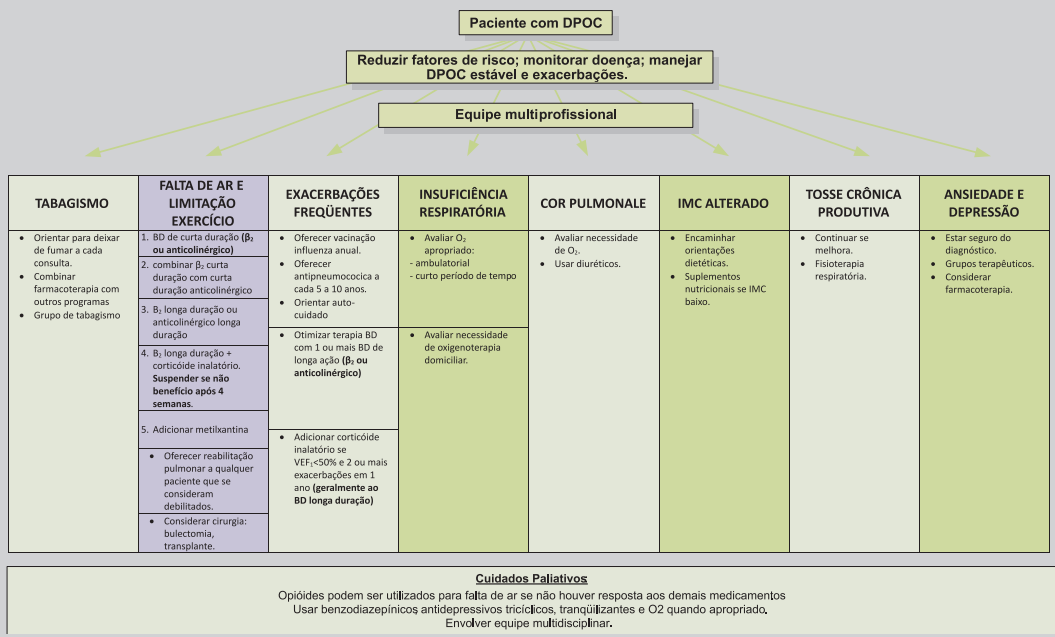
Paciente com DPOC

Reduzir fatores de risco; monitorar doença; manejar DPOC estável e exacerbações.

Equipe multiprofissional

| TABAGISMO | FALTA DE AR E LIMITAÇÃO EXERCÍCIO | EXACERBAÇÕES FREQÜENTES | INSUFICIÊNCIA RESPIRATÓRIA | COR PULMONALE | IMC ALTERADO | TOSSE CRÔNICA PRODUTIVA | ANSIEDADE E DEPRESSÃO |
|---|---|---|---|---|---|---|---|
| • Orientar para deixar de fumar a cada consulta. • Combinar farmacoterapia com outros programas • Grupo de tabagismo | 1. BD de curta duração (**$β_2$ ou anticolinérgico**) 2. combinar $β_2$ curta duração com curta duração anticolinérgico 3. $B_2$ longa duração ou anticolinérgico longa duração 4. $B_2$ longa duração + corticóide inalatório. **Suspender se não benefício após 4 semanas**. 5. Adicionar metilxantina • Oferecer reabilitação pulmonar a qualquer paciente que se consideram debilitados. • Considerar cirurgia: bulectomia, transplante. | • Oferecer vacinação influenza anual. • Oferecer antipneumococica a cada 5 a 10 anos. • Orientar auto-cuidado • Otimizar terapia BD com 1 ou mais BD de longa ação (**$β_2$ ou anticolinérgico**) • Adicionar corticóide inalatório se $VEF_1$<50% e 2 ou mais exacerbações em 1 ano (**geralmente ao BD longa duração**) | • Avaliar $O_2$ apropriado: - ambulatorial - curto período de tempo • Avaliar necessidade de oxigenoterapia domiciliar. | • Avaliar necessidade de $O_2$. • Usar diuréticos. | • Encaminhar orientações dietéticas. • Suplementos nutricionais se IMC baixo. | • Continuar se melhora. • Fisioterapia respiratória. | • Estar seguro do diagnóstico. • Grupos terapêuticos. • Considerar farmacoterapia. |

Cuidados Paliativos
Opióides podem ser utilizados para falta de ar se não houver resposta aos demais medicamentos
Usar benzodiazepínicos antidepressivos tricíclicos, tranqüilizantes e O2 quando apropriado.
Envolver equipe multidisciplinar.